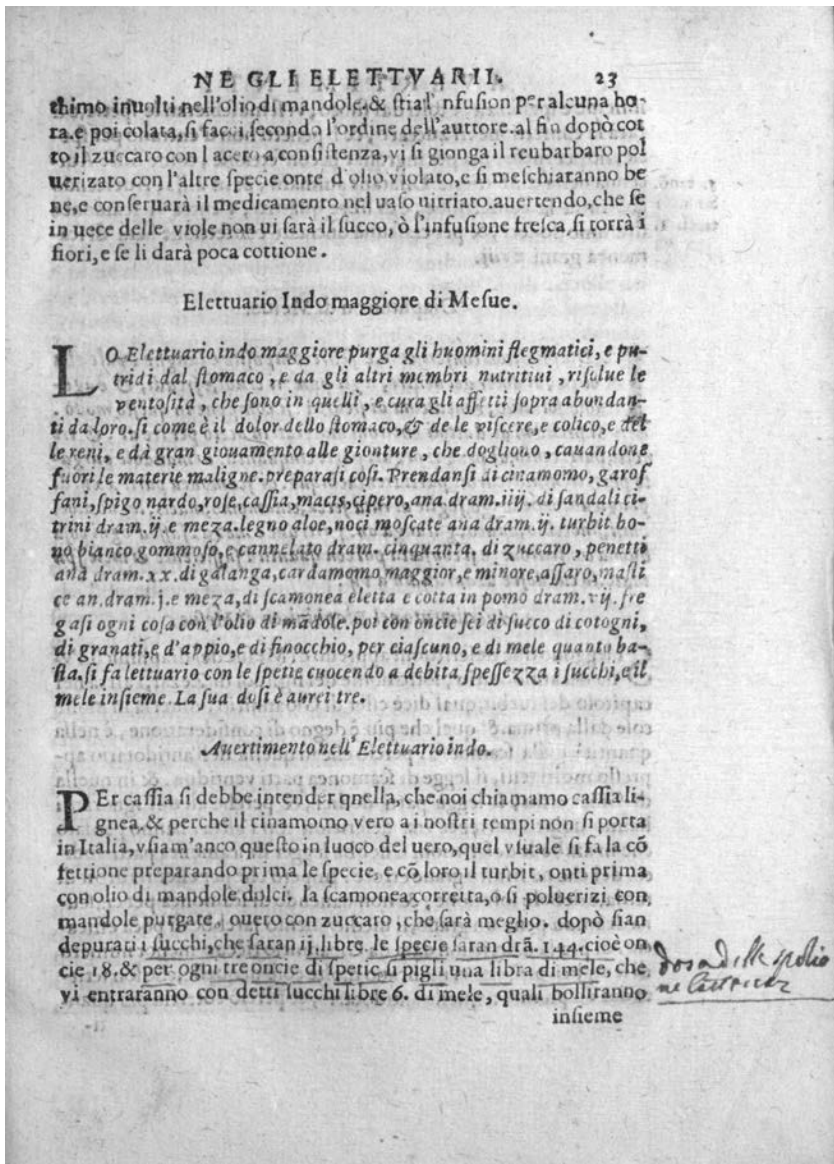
NE GLI ELETTVARII. 23

thimo inuolti nell'olio di mandole, & stia l'infusion per alcuna hora, e poi colata, si faccia secondo l'ordine dell'auttore. al fin dopò cotto il zuccaro con l'aceto a consistenza, vi si gionga il reubarbaro polverizato con l'altre specie onte d'olio violato, e si meschiaranno bene, e conseruarà il medicamento nel vaso uitriato. auertendo, che se in uece delle viole non ui sarà il succo, ò l'infusione fresca, si torrà i fiori, e se li darà poca cottione.

Elettuario Indo maggiore di Mesue.

LO Elettuario indo maggiore purga gli huomini flegmatici, e putridi dal stomaco, e da gli altri membri nutritiui, risolue le ventosità, che sono in quelli, e cura gli affetti sopra abundanti da loro. si come è il dolor dello stomaco, & de le viscere, e colico, e del le reni, e dà gran giouamento alle gionture, che dogliono, cauandone fuori le materie maligne. preparasi cosi. Prendansi di cinamomo, garoffani, spigo nardo, rose, cassia, macis, cipero, ana dram. iiij. di sandali citrini dram. ij. e meza. legno aloe, noci moscate ana dram. ij. turbit bono bianco gommoso, e cannelato dram. cinquanta. di zuccaro, penetti ana dram. x x. di galanga, cardamomo maggior, e minore, assaro, mastice an. dram. j. e meza, di scamonea eletta e cotta in pomo dram. vij. fregasi ogni cosa con l'olio di madole. poi con oncie sei di succo di cotogni, di granati, e d'appio, e di finocchio, per ciascuno, e di mele quanto basta. si fa lettuario con le spetie cuocendo a debita spessezza i succhi, e il mele insieme. La sua dosi è aurei tre.

Auertimento nell' Elettuario indo.

PEr cassia si debbe intender quella, che noi chiamamo cassia lignea, & perche il cinamomo vero a i nostri tempi non si porta in Italia, vsiam'anco questo in luoco del uero, quel vsuale si fa la cõfettione preparando prima le specie, e cõ loro il turbit, onti prima con olio di mandole dolci. la scamonea corretta, o si poluerizi con mandole purgate, ouero con zuccaro, che sarà meglio. dopò sian depurati i succhi, che saran ij. libre. le specie saran drã. 144. cioè oncie 18. & per ogni tre oncie di spetie si pigli una libra di mele, che vi entraranno con detti succhi libre 6. di mele, quali bolliranno insieme

dosa di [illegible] ne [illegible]